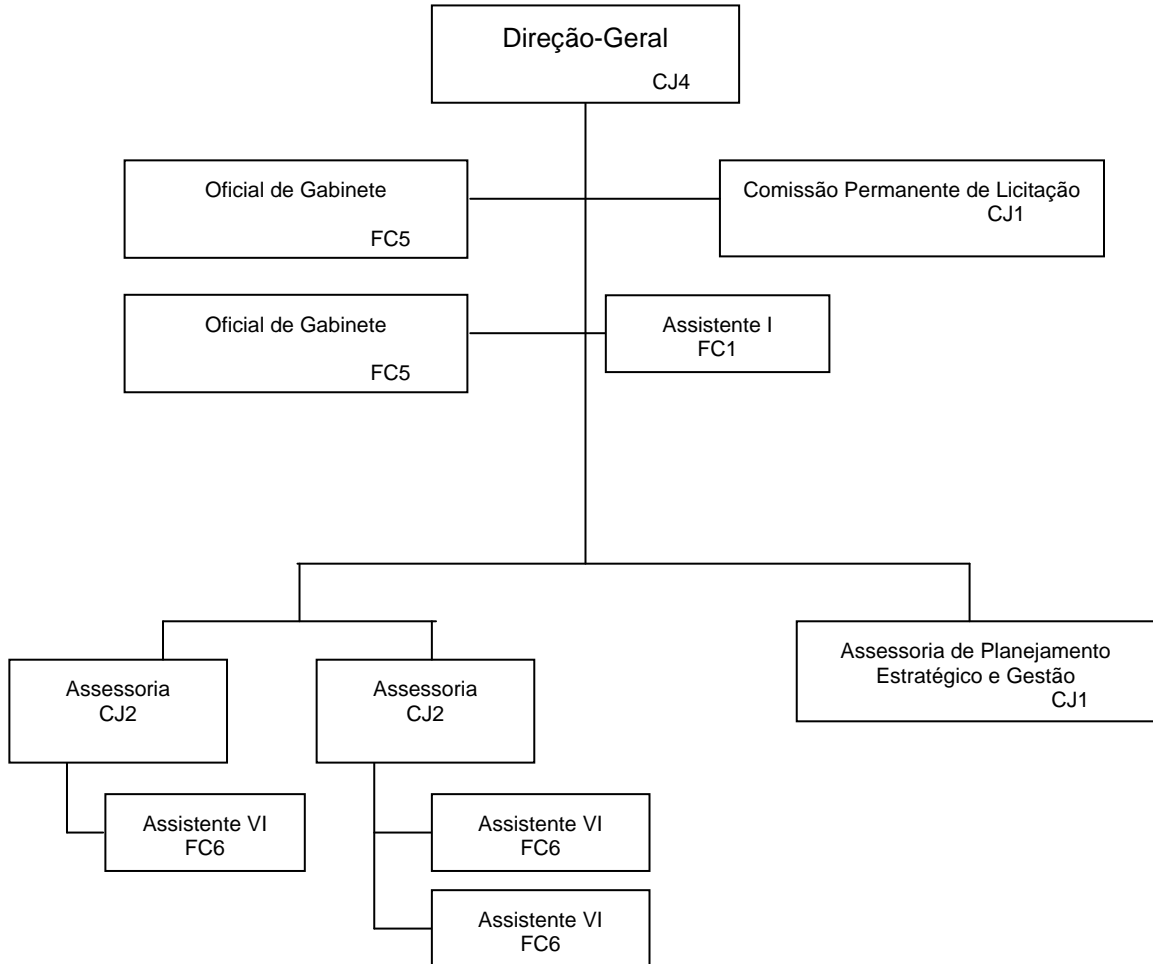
Direção-Geral
CJ4

Oficial de Gabinete
FC5

Comissão Permanente de Licitação
CJ1

Oficial de Gabinete
FC5

Assistente I
FC1

Assessoria
CJ2

Assistente VI
FC6

Assessoria
CJ2

Assistente VI
FC6

Assistente VI
FC6

Assessoria de Planejamento Estratégico e Gestão
CJ1